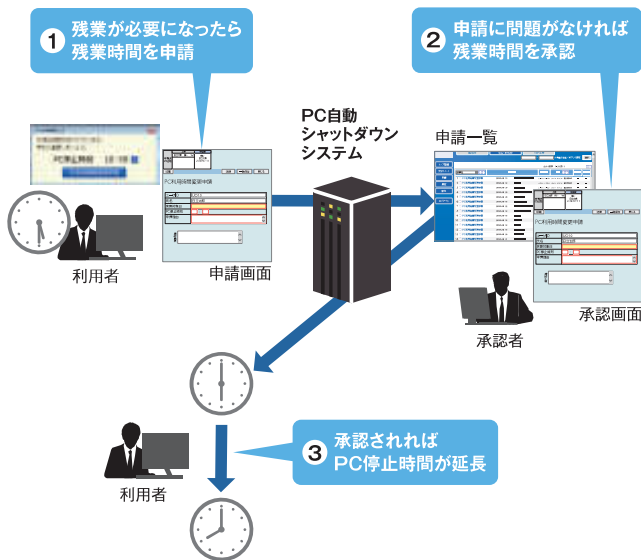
1 残業が必要になったら残業時間を申請

2 申請に問題がなければ残業時間を承認

PC自動シャットダウンシステム

申請一覧

利用者

申請画面

承認者

承認画面

PC利用時間変更申請

3 承認されればPC停止時間が延長

利用者